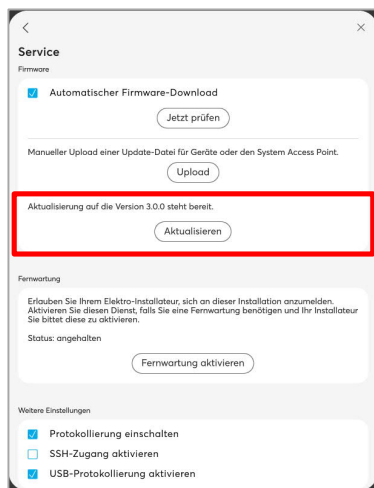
<

×

Service

Firmware

Automatischer Firmware-Download

Jetzt prüfen

Manueller Upload einer Update-Datei für Geräte oder den System Access Point.

Upload

Aktualisierung auf die Version 3.0.0 steht bereit.

Aktualisieren

Fernwartung

Erlauben Sie Ihrem Elektro-Installateur, sich an dieser Installation anzumelden. Aktivieren Sie diesen Dienst, falls Sie eine Fernwartung benötigen und Ihr Installateur Sie bittet diese zu aktivieren.

Status: angehalten

Fernwartung aktivieren

Weitere Einstellungen

Protokollierung einschalten

SSH-Zugang aktivieren

USB-Protokollierung aktivieren